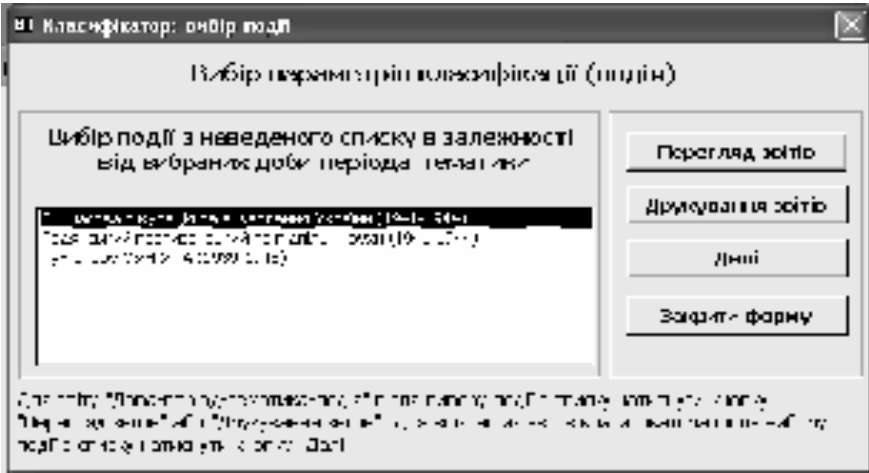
Класифікатор: вибір події

Вибір параметрів класифікації (подій)

Вибір події з наведеного списку в залежності від вибраних доби періода тематики

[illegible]
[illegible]
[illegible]

Перегляд звітів

Друкування звітів

Далі

Закрити форму

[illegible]